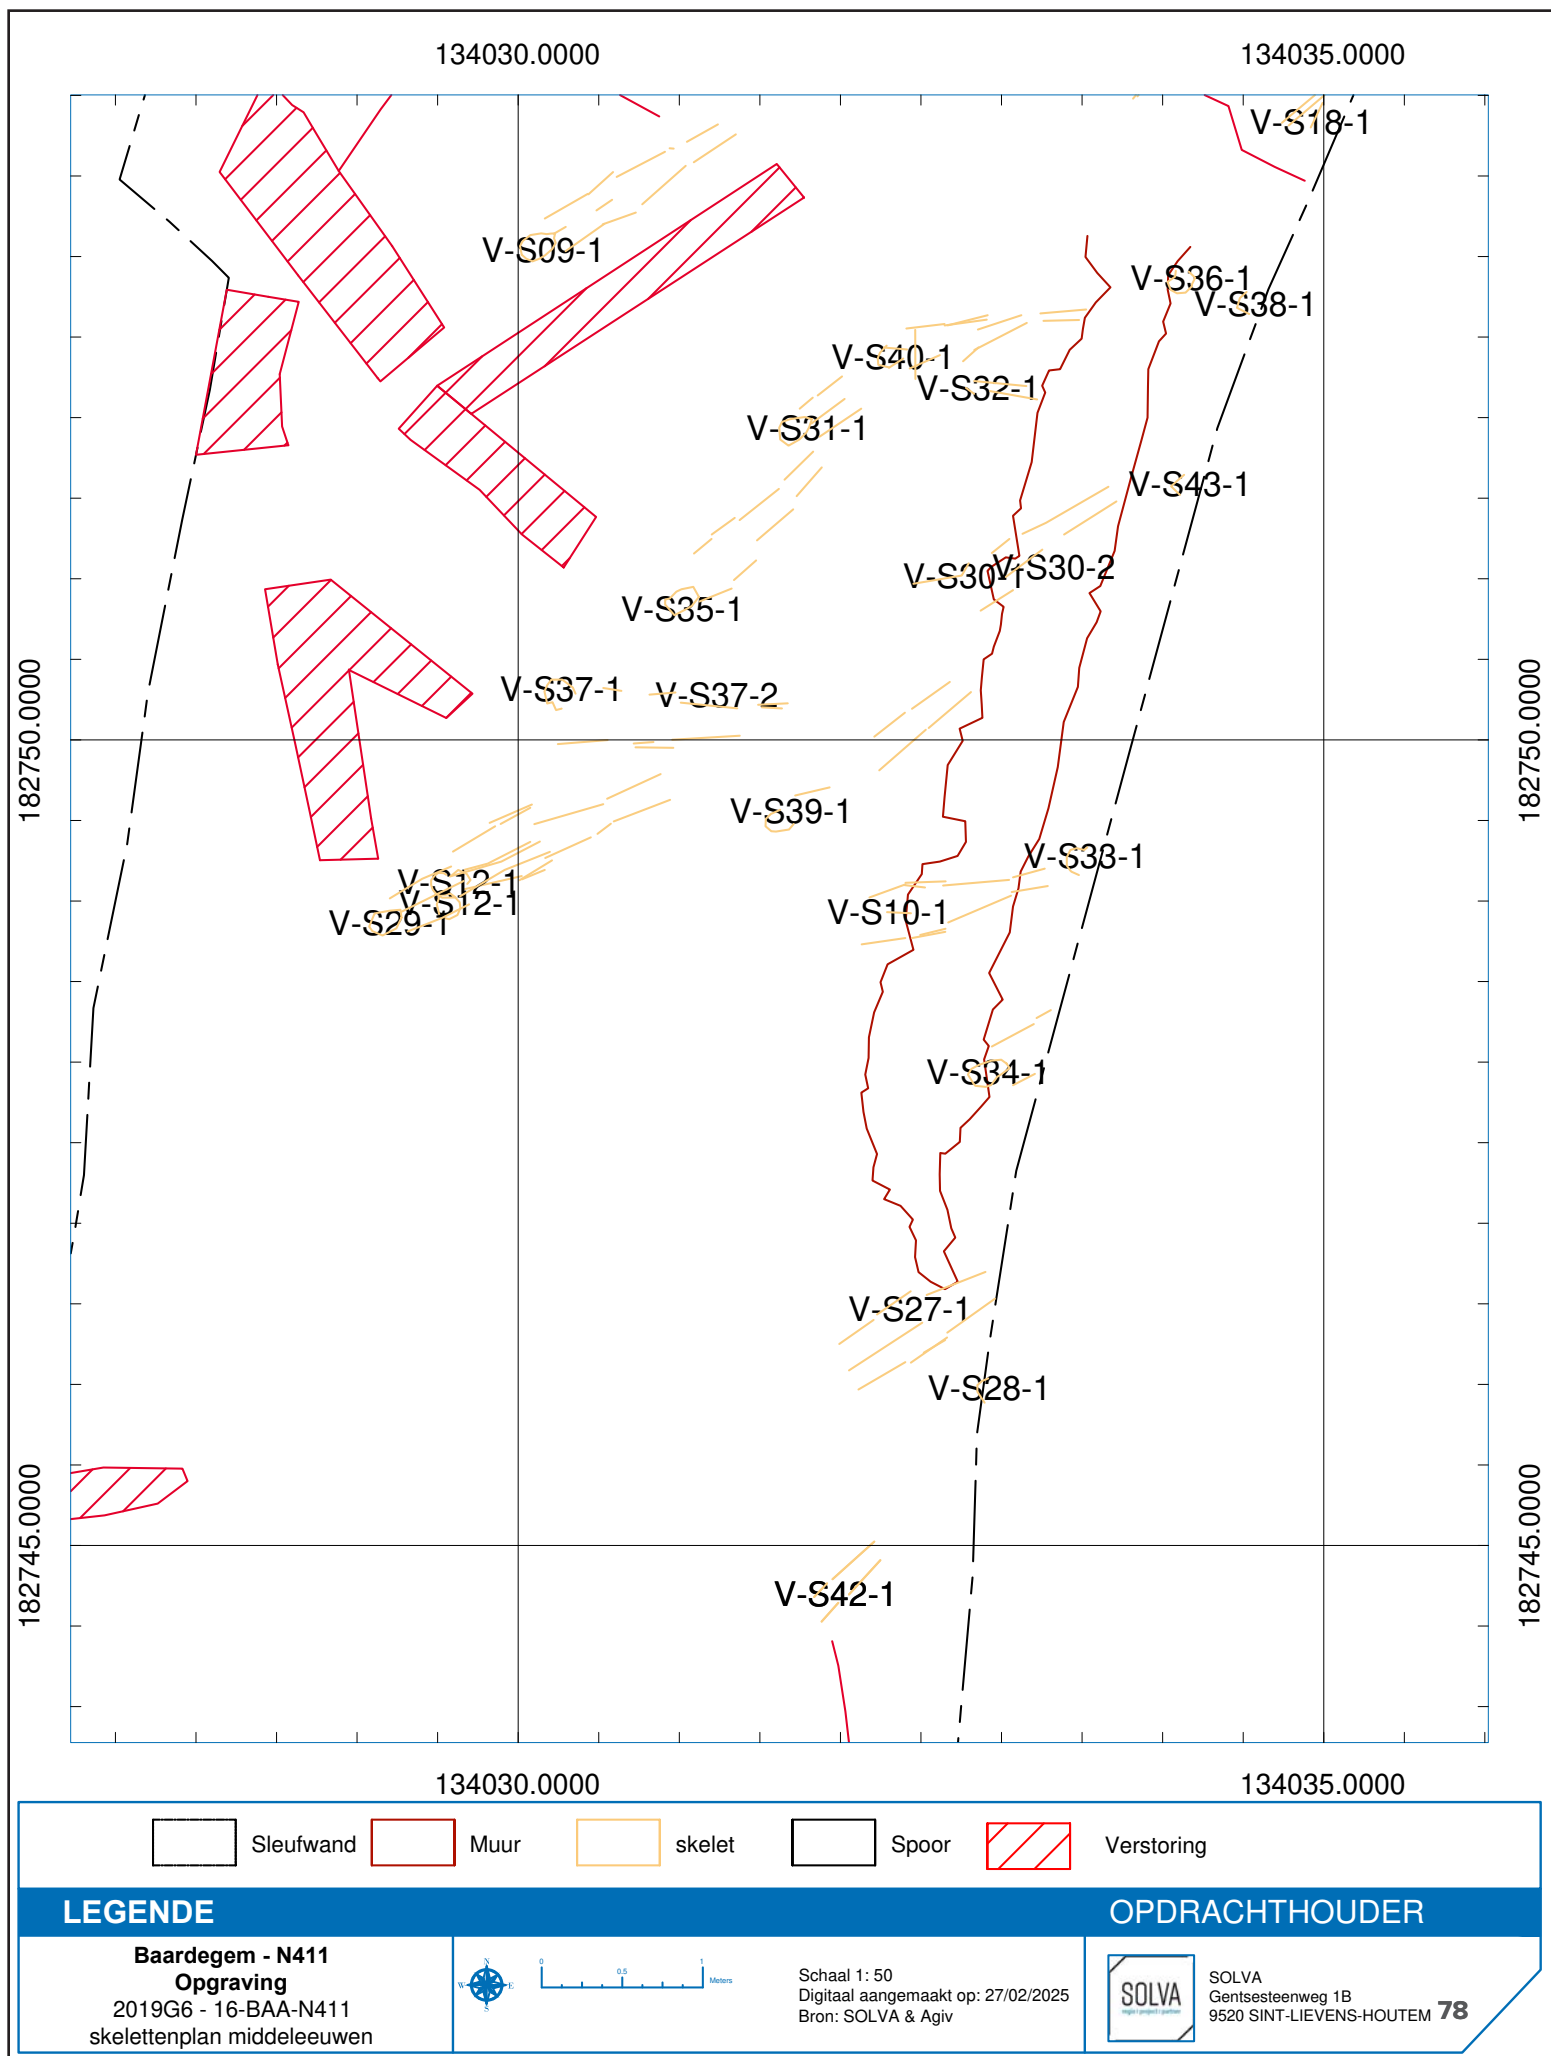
134030.0000
134035.0000

V-S18-1
V-S09-1
V-S36-1
V-S38-1
V-S40-1
V-S32-1
V-S31-1
V-S43-1
V-S30-1
V-S30-2
V-S35-1
V-S37-1
V-S37-2
V-S39-1
V-S33-1
V-S12-1
V-S12-1
V-S29-1
V-S10-1
V-S34-1
V-S27-1
V-S28-1
V-S42-1

182750.0000
182750.0000
182745.0000
182745.0000

134030.0000
134035.0000

Sleufwand
Muur
skelet
Spoor
Verstoring

LEGENDE
OPDRACHTHOUDER

Baardegem - N411
Opgraving
2019G6 - 16-BAA-N411
skelettenplan middeleeuwen

N
W
E
S

0
0.5
1
Meters

Schaal 1: 50
Digitaal aangemaakt op: 27/02/2025
Bron: SOLVA & Agiv

SOLVA
SOLVA
Gentsesteenweg 1B
9520 SINT-LIEVENS-HOUTEM
78